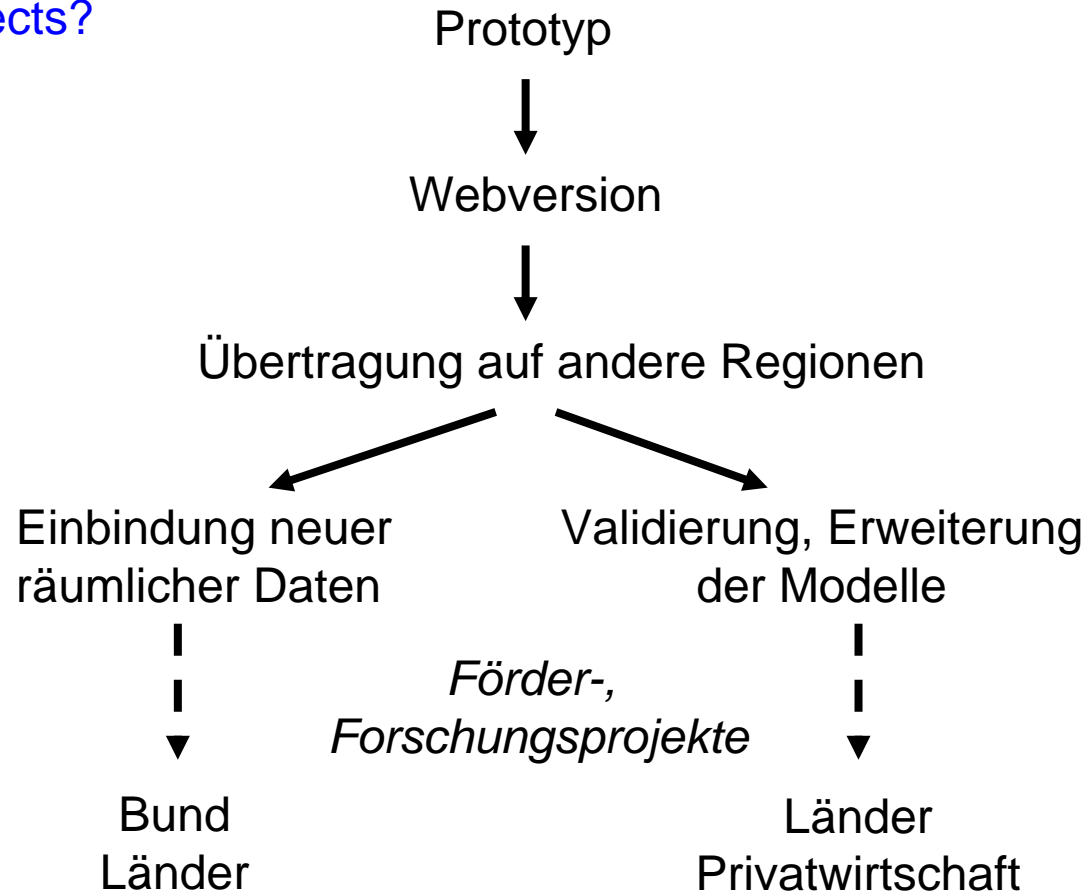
ects?

Prototyp

Webversion

Übertragung auf andere Regionen

Einbindung neuer räumlicher Daten

Validierung, Erweiterung der Modelle

*Förder-, Forschungsprojekte*

Bund
Länder

Länder
Privatwirtschaft